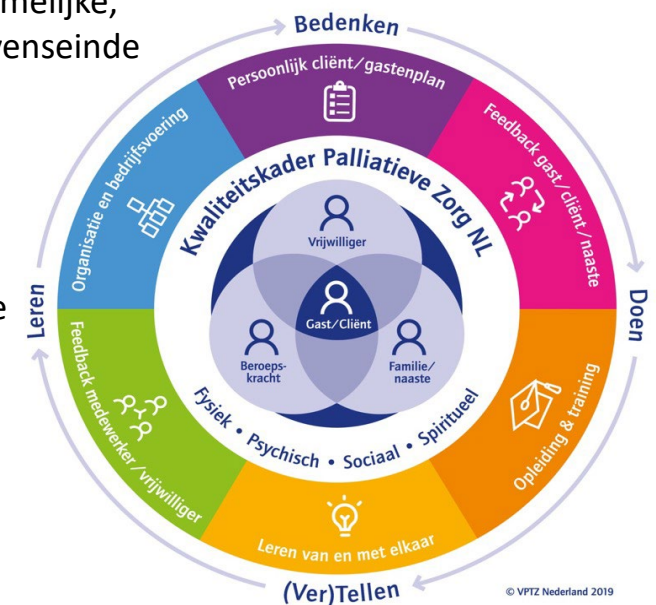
melijke,
venseinde

e

Bedenken

Persoonlijk cliënt/gastenplan

Feedback gast/cliënt/naaste

Doen

Opleiding & training

Leren van en met elkaar

(Ver)Tellen

Feedback medewerker/vrijwilliger

Leren

Organisatie en bedrijfsvoering

Kwaliteitskader Palliatieve Zorg NL

Vrijwilliger

Gast/Cliënt

Beroeps-kracht

Familie/naaste

Fysiek • Psychisch • Sociaal • Spiritueel

© VPTZ Nederland 2019